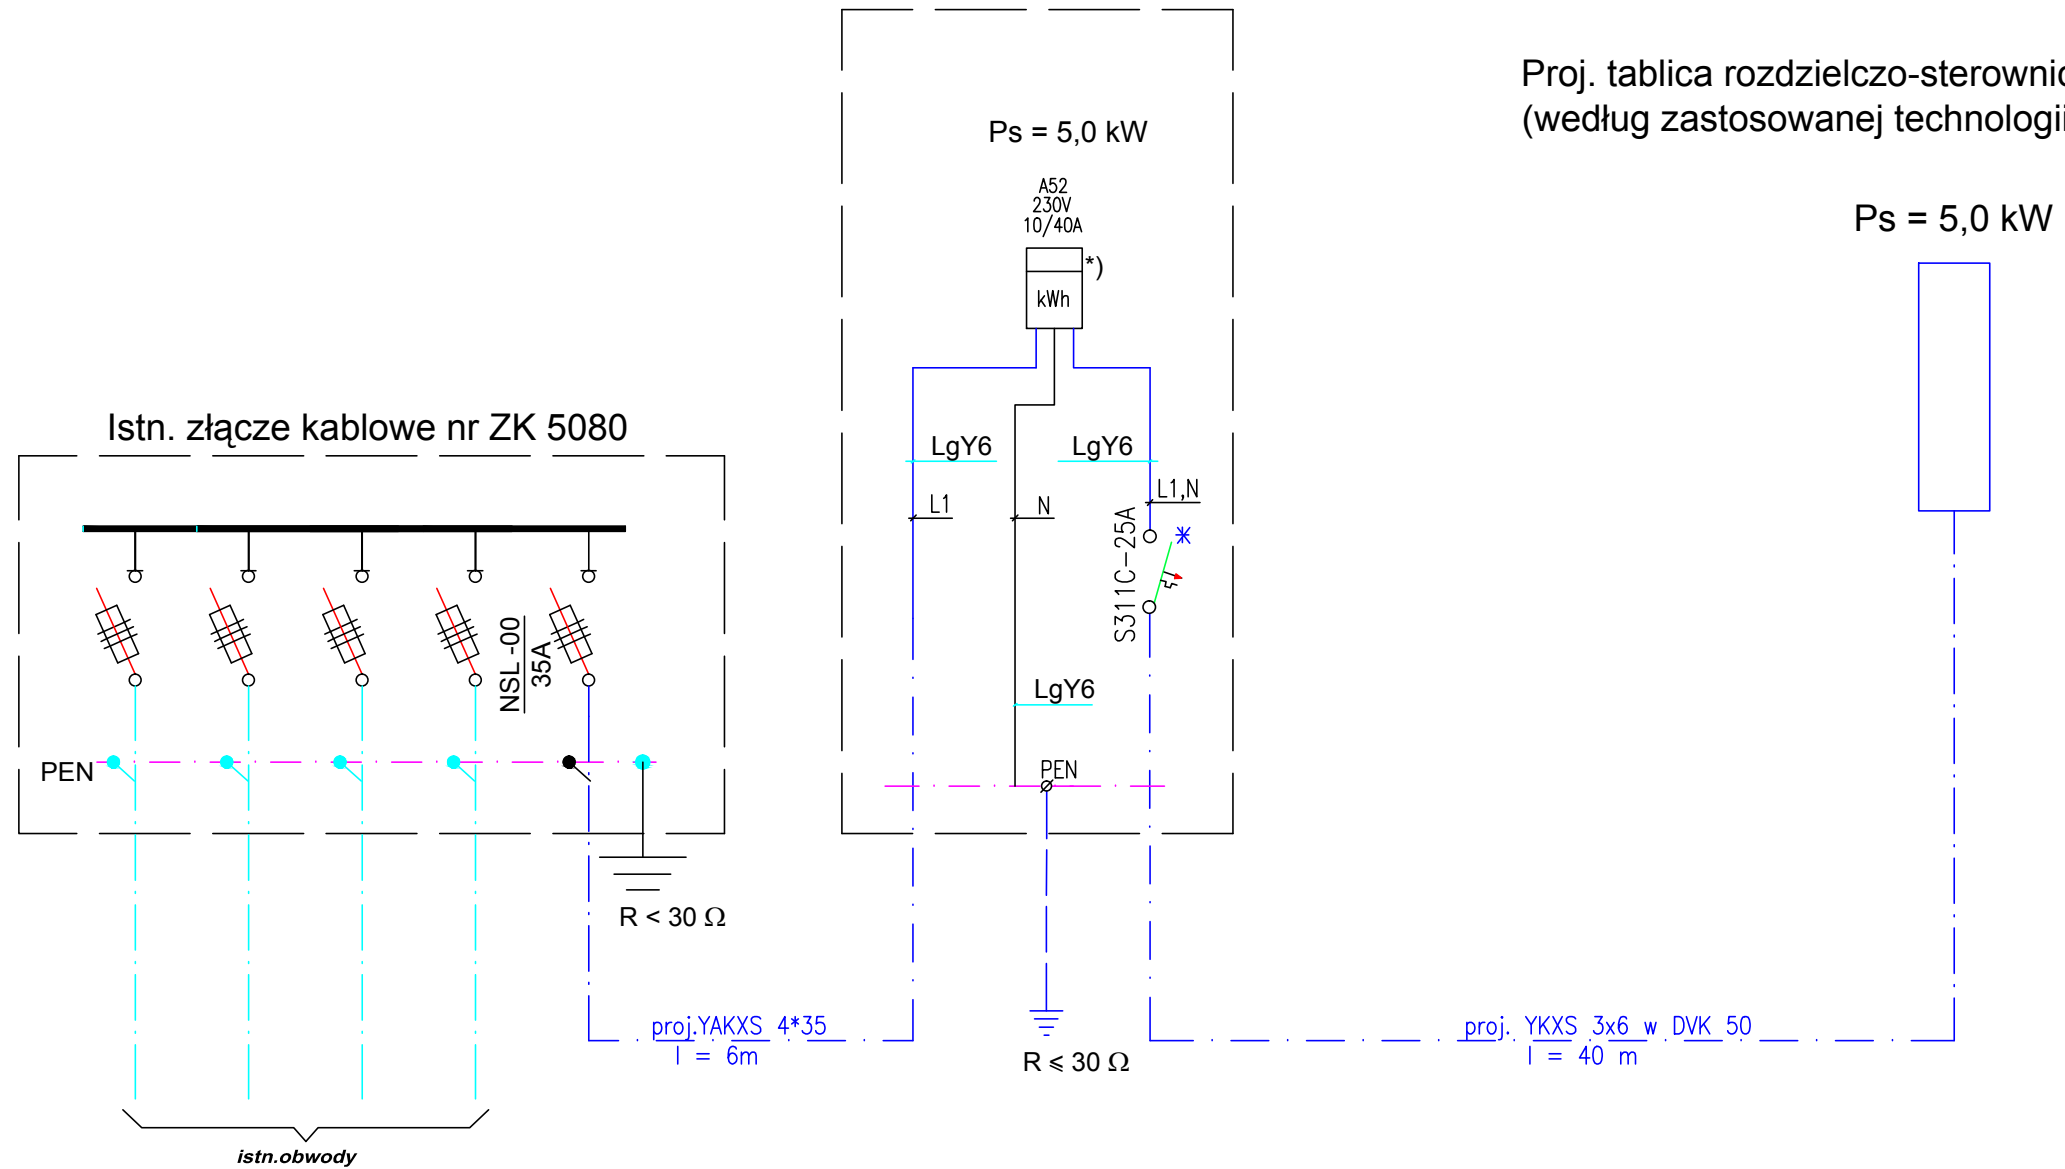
Proj. tablica rozdzielczo-sterowni
(według zastosowanej technologii

Ps = 5,0 kW

Ps = 5,0 kW

A52
230V
10/40A

*)

kWh

Istn. złącze kablowe nr ZK 5080

LgY6

LgY6

L1

N

L1,N

S311C–25A

NSL-00
35A

LgY6

PEN

PEN

R < 30 Ω

proj.YAKXS 4*35
l = 6m

R ⩽ 30 Ω

proj. YKXS 3x6 w DVK 50
l = 40 m

istn.obwody